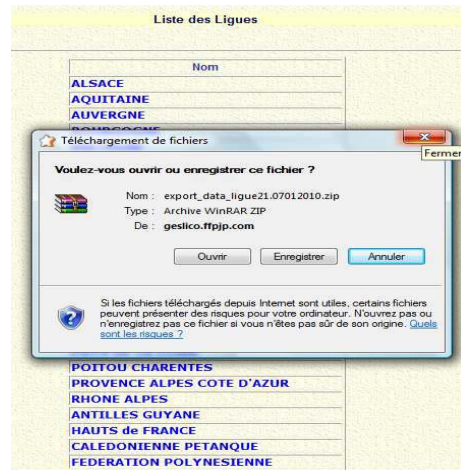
Liste des Ligues

| Nom |
|---|
| ALSACE |
| AQUITAINE |
| AUVERGNE |
| BOURGOGNE |

Téléchargement de fichiers

Fermer

Voulez-vous ouvrir ou enregistrer ce fichier ?

Nom : export_data_ligue21.07012010.zip
Type : Archive WinRAR ZIP
De : geslico.ffpjp.com

Ouvrir
Enregistrer
Annuler

Si les fichiers téléchargés depuis Internet sont utiles, certains fichiers peuvent présenter des risques pour votre ordinateur. N'ouvrez pas ou n'enregistrez pas ce fichier si vous n'êtes pas sûr de son origine. Quels sont les risques ?

| |
|---|
| POITOU CHARENTES |
| PROVENCE ALPES COTE D'AZUR |
| RHONE ALPES |
| ANTILLES GUYANE |
| HAUTS de FRANCE |
| CALEDONIENNE PETANQUE |
| FEDERATION POLYNESIENNE |